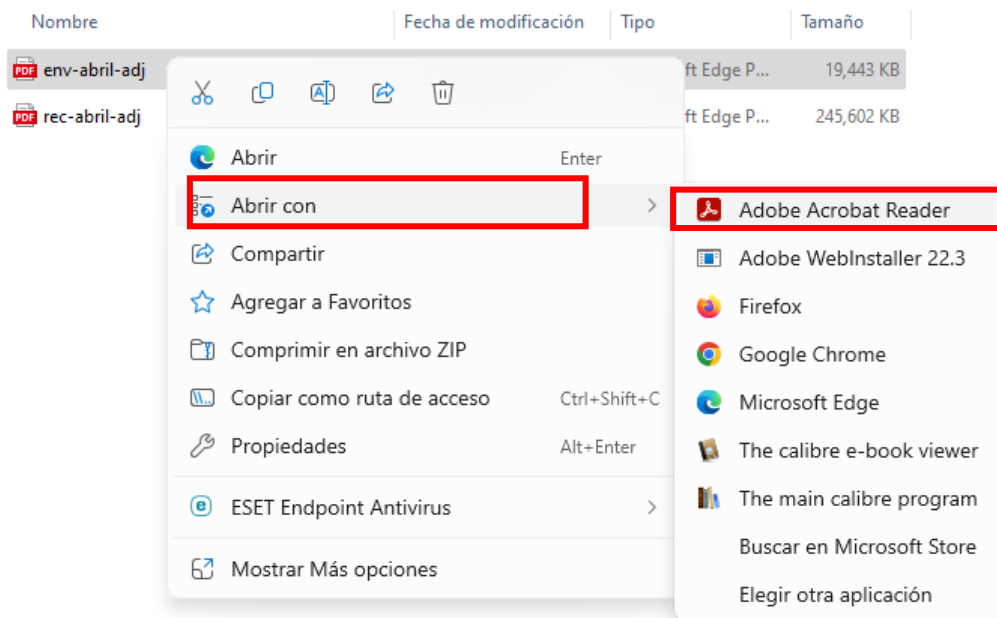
| Nombre | Fecha de modificación | Tipo | Tamaño |
|---|---|---|---|
| env-abril-adj | | ft Edge P... | 19,443 KB |
| rec-abril-adj | | ft Edge P... | 245,602 KB |

Abrir Enter
Abrir con
Compartir
Agregar a Favoritos
Comprimir en archivo ZIP
Copiar como ruta de acceso Ctrl+Shift+C
Propiedades Alt+Enter
ESET Endpoint Antivirus
Mostrar Más opciones

Adobe Acrobat Reader
Adobe WebInstaller 22.3
Firefox
Google Chrome
Microsoft Edge
The calibre e-book viewer
The main calibre program
Buscar en Microsoft Store
Elegir otra aplicación